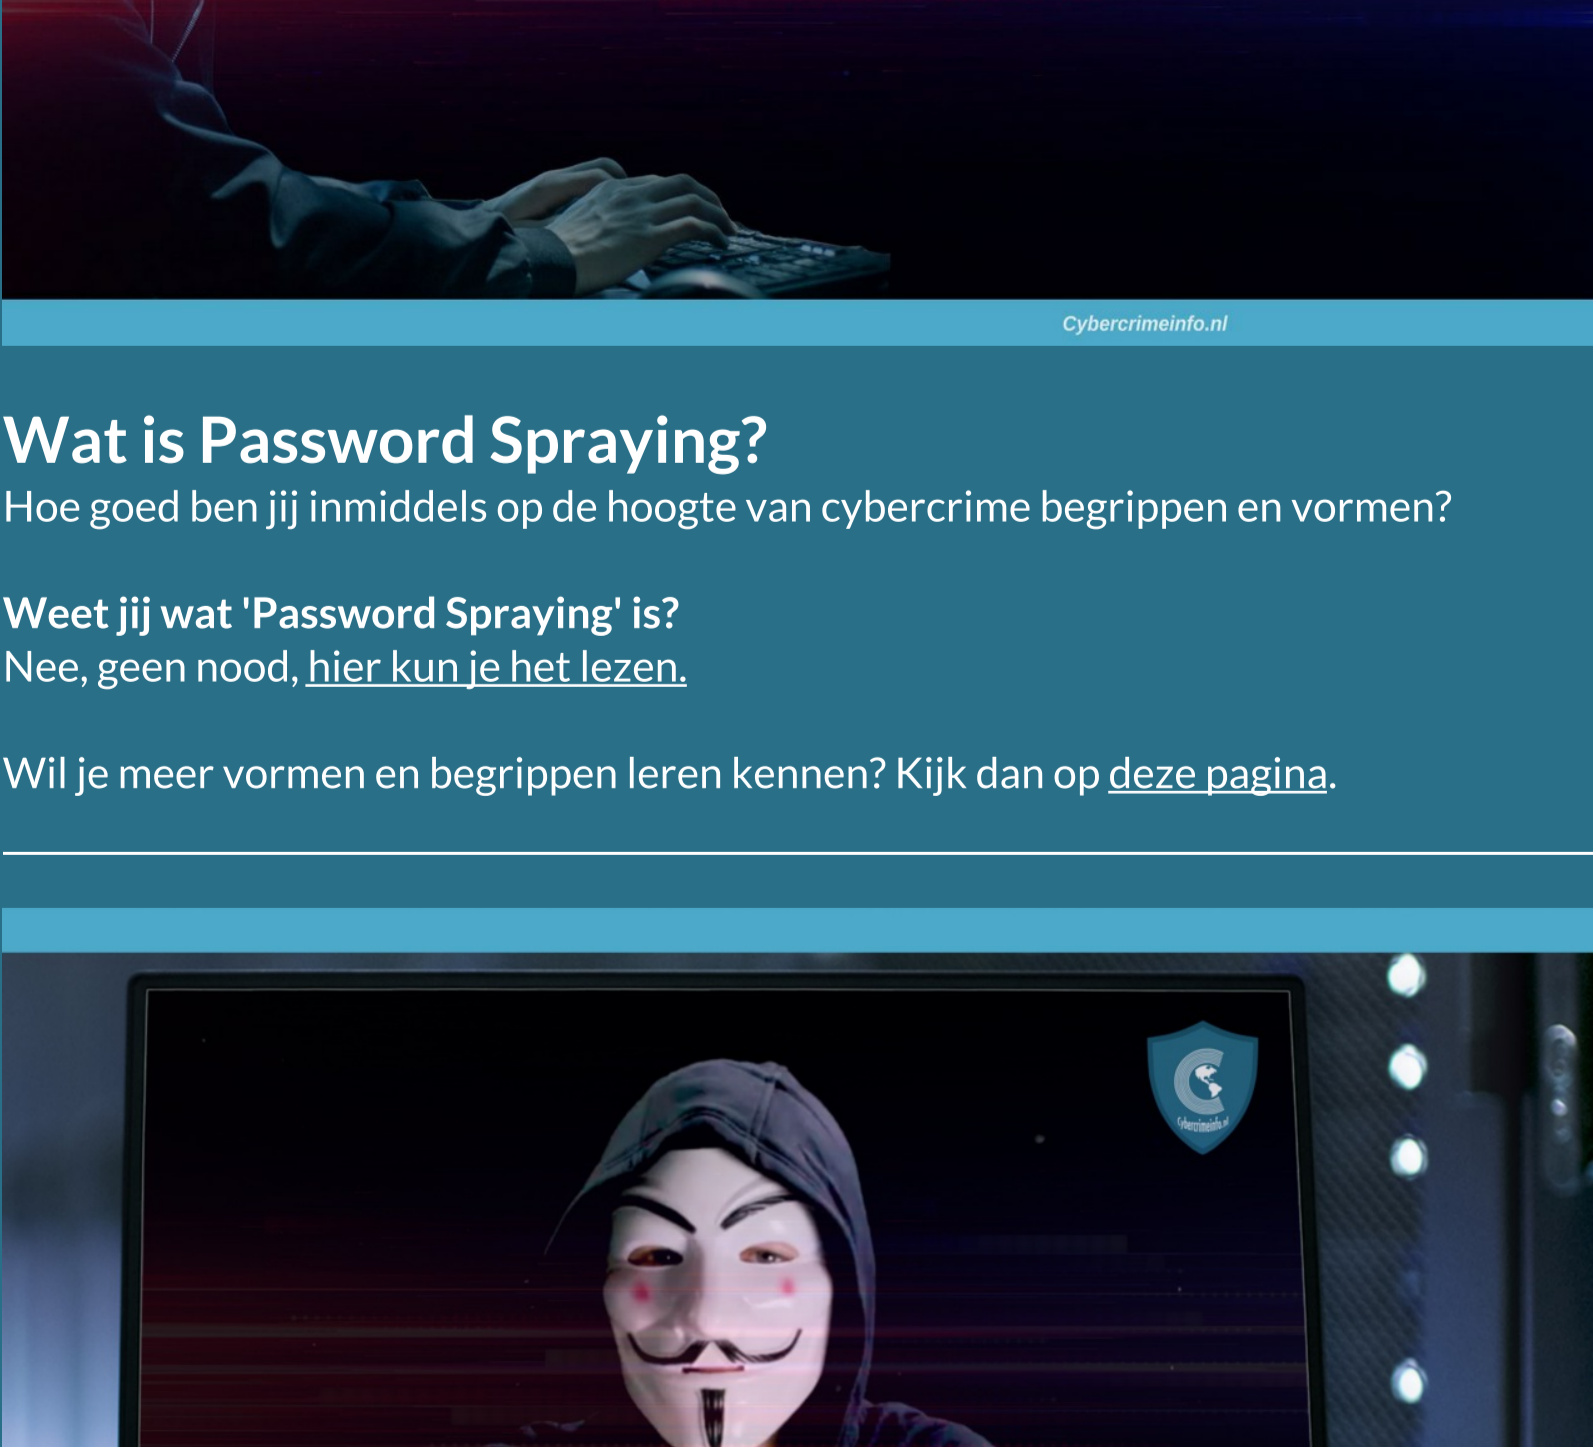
Cybercrimeinfo.nl

Wat is Password Spraying?

Hoe goed ben jij inmiddels op de hoogte van cybercrime begrippen en vormen?

Weet jij wat 'Password Spraying' is?

Nee, geen nood, hier kun je het lezen.

Wil je meer vormen en begrippen leren kennen? Kijk dan op deze pagina.

Cybercrimeinfo.nl